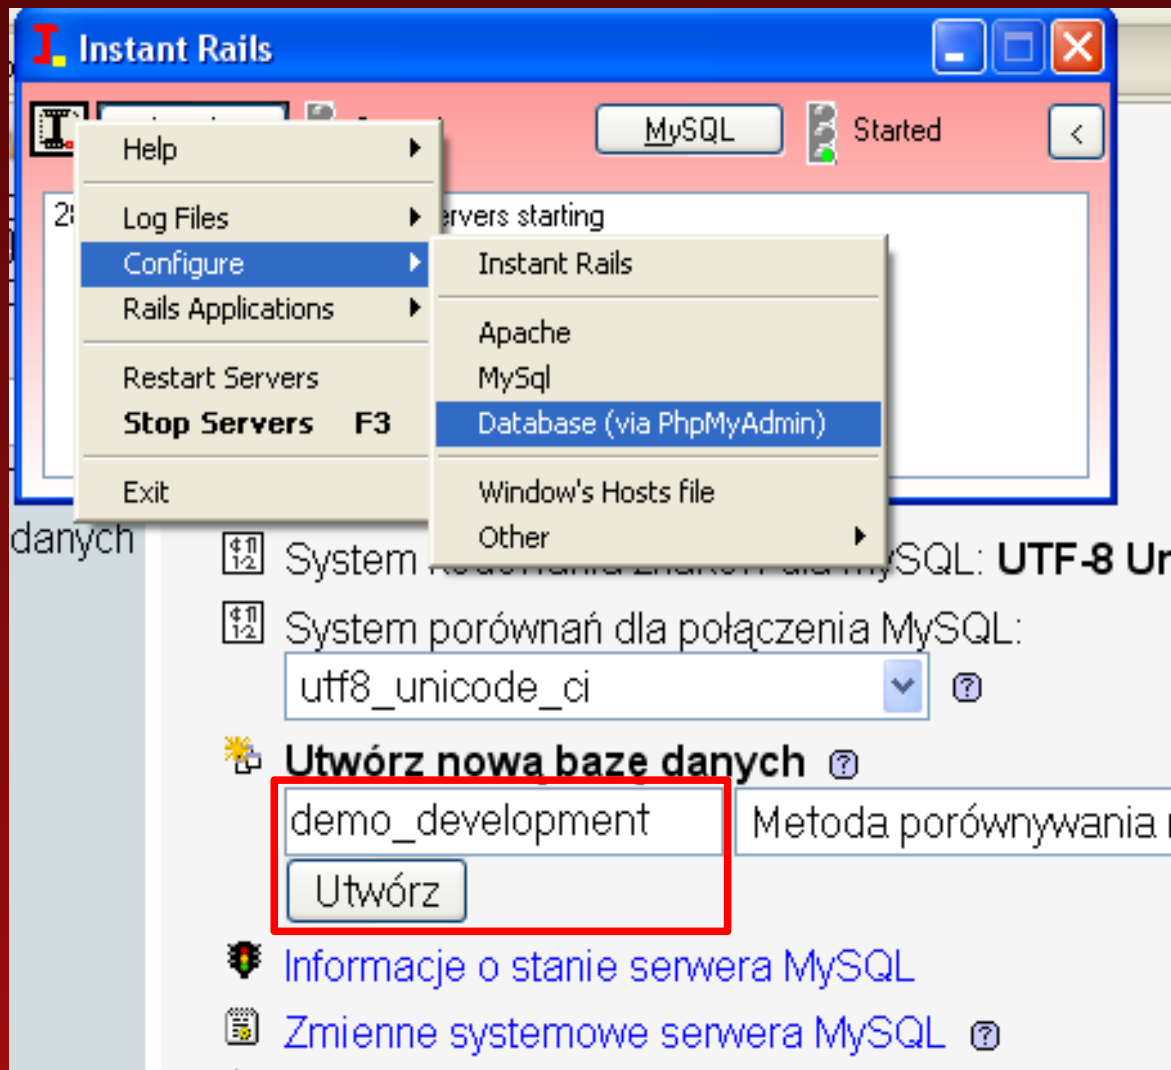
Instant Rails

MySQL Started <

Help
Log Files
Configure
Rails Applications
Restart Servers
Stop Servers F3
Exit

28 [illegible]ervers starting

Instant Rails
Apache
MySql
Database (via PhpMyAdmin)
Window's Hosts file
Other

danych

System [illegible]ySQL: UTF-8 Ur

System porównań dla połączenia MySQL:

utf8_unicode_ci

Utwórz nowa baze danych

demo_development

Metoda porównywania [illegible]

Utwórz

Informacje o stanie serwera MySQL

Zmienne systemowe serwera MySQL